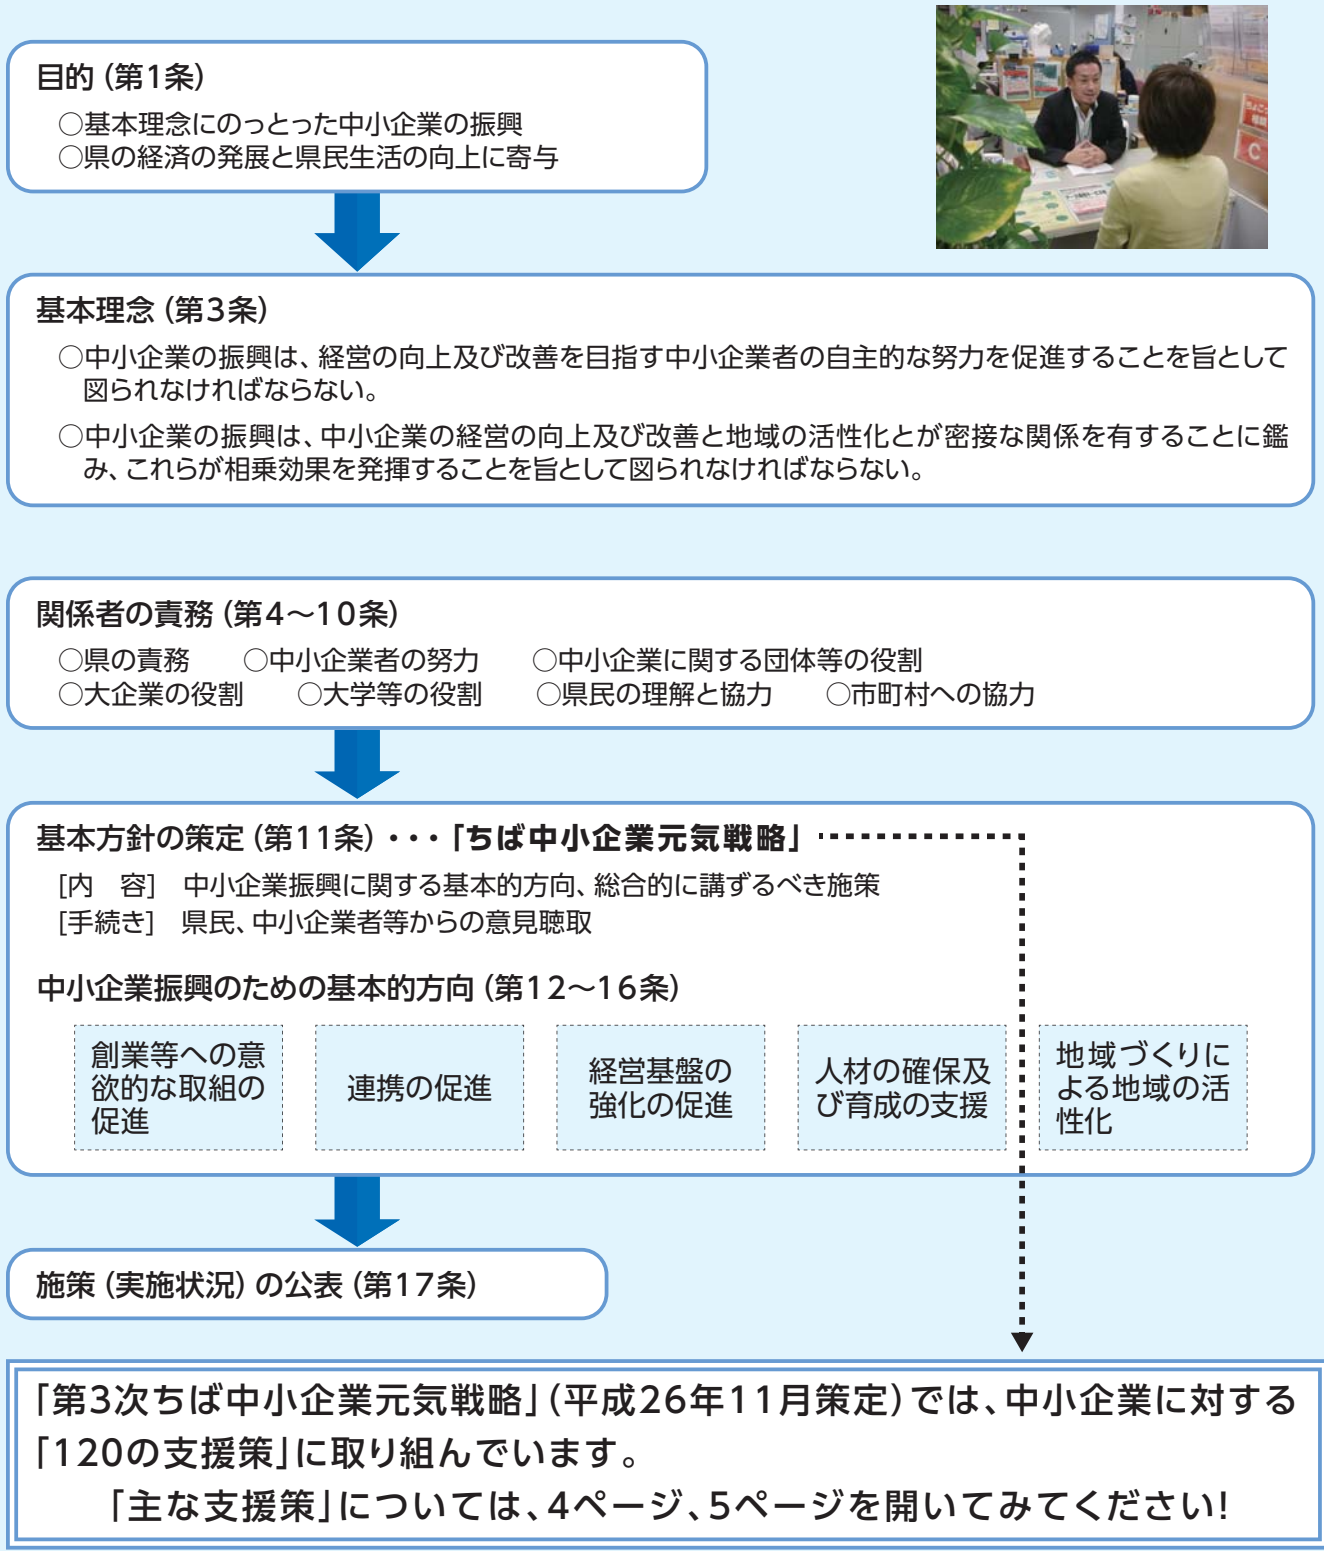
目的（第1条）
○基本理念にのっとった中小企業の振興
○県の経済の発展と県民生活の向上に寄与

基本理念（第3条）
○中小企業の振興は、経営の向上及び改善を目指す中小企業者の自主的な努力を促進することを旨として図られなければならない。
○中小企業の振興は、中小企業の経営の向上及び改善と地域の活性化とが密接な関係を有することに鑑み、これらが相乗効果を発揮することを旨として図られなければならない。

関係者の責務（第4～10条）
○県の責務　○中小企業者の努力　○中小企業に関する団体等の役割
○大企業の役割　○大学等の役割　○県民の理解と協力　○市町村への協力

基本方針の策定（第11条）・・・「ちば中小企業元気戦略」
［内　容］　中小企業振興に関する基本的方向、総合的に講ずるべき施策
［手続き］　県民、中小企業者等からの意見聴取

中小企業振興のための基本的方向（第12～16条）
創業等への意欲的な取組の促進
連携の促進
経営基盤の強化の促進
人材の確保及び育成の支援
地域づくりによる地域の活性化

施策（実施状況）の公表（第17条）

「第3次ちば中小企業元気戦略」（平成26年11月策定）では、中小企業に対する「120の支援策」に取り組んでいます。
「主な支援策」については、4ページ、5ページを開いてみてください！